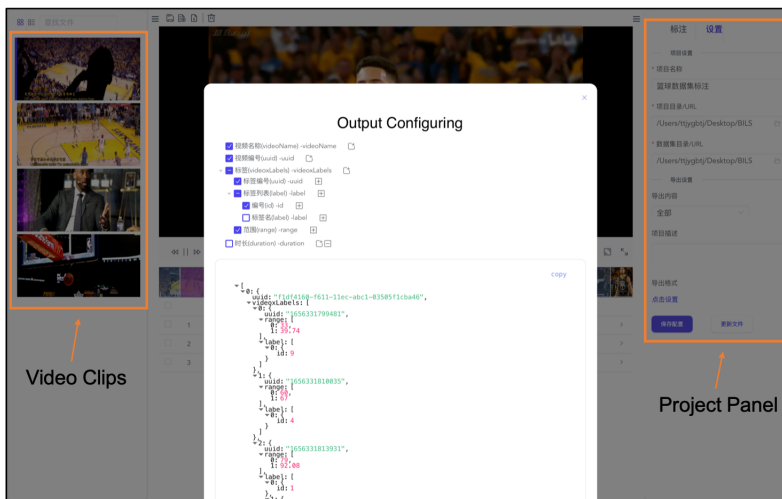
搜索文件

Video Clips

Output Configuring

视频名称(videoName) -videoName
视频编号(uuid) -uuid
标签(videoLabels) -videoLabels
标签编号(uuid) -uuid
标签列表(label) -label
编号(id) -id
标签名(label) -label
范围(range) -range
时长(duration) -duration

copy

▾ [
▾ 0: {
uuid: "f1df4160-f611-11ec-abc1-03505f1cba46",
▾ videoLabels: [
▾ 0: {
uuid: "1656331799481",
▾ range: [
0: 37,
1: 39.74
]
▾ label: [
▾ 0: {
id: 9
}
]
},
▾ 1: {
uuid: "1656331810035",
▾ range: [
0: 66,
1: 67
]
▾ label: [
▾ 0: {
id: 4
}
]
},
▾ 2: {
uuid: "1656331813931",
▾ range: [
0: 91,
1: 92.08
]
▾ label: [
▾ 0: {
id: 1
}

1
2
3

标注 设置
项目设置
* 项目名称
篮球数据集标注
* 项目目录/URL
/Users/ttjygbtj/Desktop/BILS
* 数据集目录/URL
/Users/ttjygbtj/Desktop/BILS
导出设置
导出内容
全部
项目描述
导出格式
点击设置
保存配置 更新文件

Project Panel